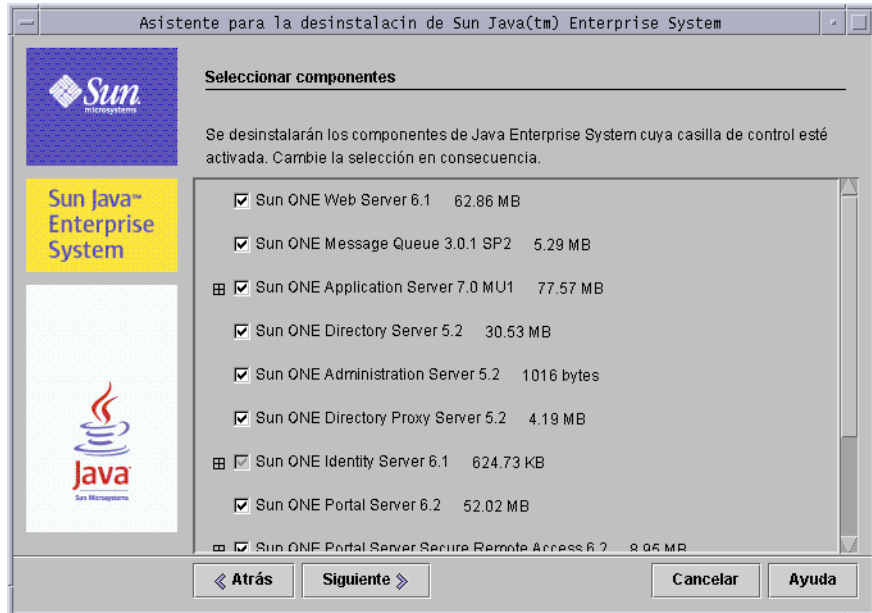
Asistente para la desinstalacin de Sun Java(tm) Enterprise System

Sun microsystems

Sun Java™ Enterprise System

Java Sun Microsystems

Seleccionar componentes

Se desinstalarán los componentes de Java Enterprise System cuya casilla de control esté activada. Cambie la selección en consecuencia.

☑ Sun ONE Web Server 6.1 62.86 MB

☑ Sun ONE Message Queue 3.0.1 SP2 5.29 MB

⊞ ☑ Sun ONE Application Server 7.0 MU1 77.57 MB

☑ Sun ONE Directory Server 5.2 30.53 MB

☑ Sun ONE Administration Server 5.2 1016 bytes

☑ Sun ONE Directory Proxy Server 5.2 4.19 MB

⊞ ☑ Sun ONE Identity Server 6.1 624.73 KB

☑ Sun ONE Portal Server 6.2 52.02 MB

⊞ ☑ Sun ONE Portal Server Secure Remote Access 6.2 8.95 MB

« Atrás Siguiente » Cancelar Ayuda